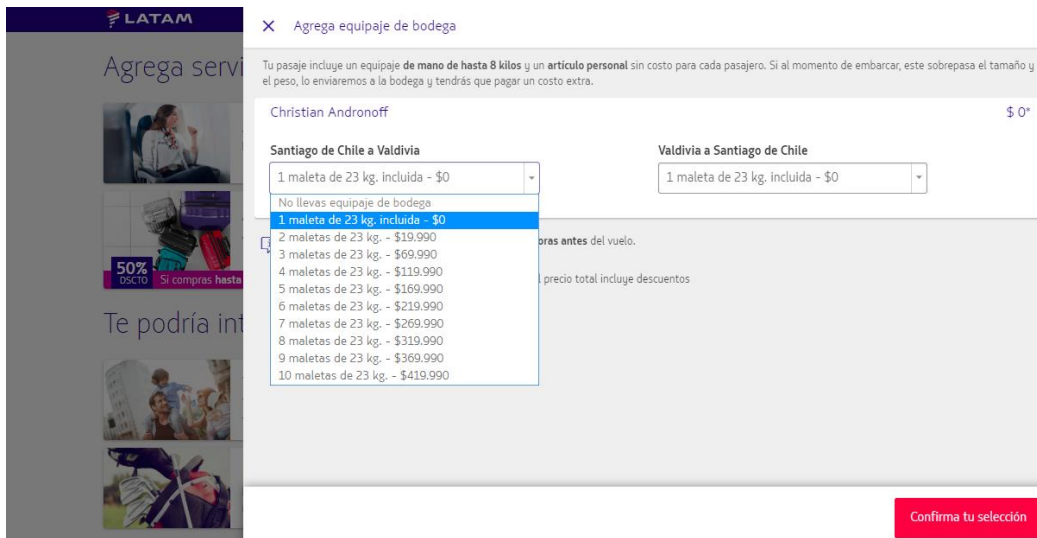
LATAM

Agrega servi

50% DSCTO Si compras hasta

Te podría int

× Agrega equipaje de bodega

Tu pasaje incluye un equipaje de mano de hasta 8 kilos y un artículo personal sin costo para cada pasajero. Si al momento de embarcar, este sobrepasa el tamaño y el peso, lo enviaremos a la bodega y tendrás que pagar un costo extra.

Christian Andronoff

$ 0*

Santiago de Chile a Valdivia

1 maleta de 23 kg. incluida - $0

No llevas equipaje de bodega
1 maleta de 23 kg. incluida - $0
2 maletas de 23 kg. - $19.990
3 maletas de 23 kg. - $69.990
4 maletas de 23 kg. - $119.990
5 maletas de 23 kg. - $169.990
6 maletas de 23 kg. - $219.990
7 maletas de 23 kg. - $269.990
8 maletas de 23 kg. - $319.990
9 maletas de 23 kg. - $369.990
10 maletas de 23 kg. - $419.990

Valdivia a Santiago de Chile

1 maleta de 23 kg. incluida - $0

oras antes del vuelo.

precio total incluye descuentos

Confirma tu selección